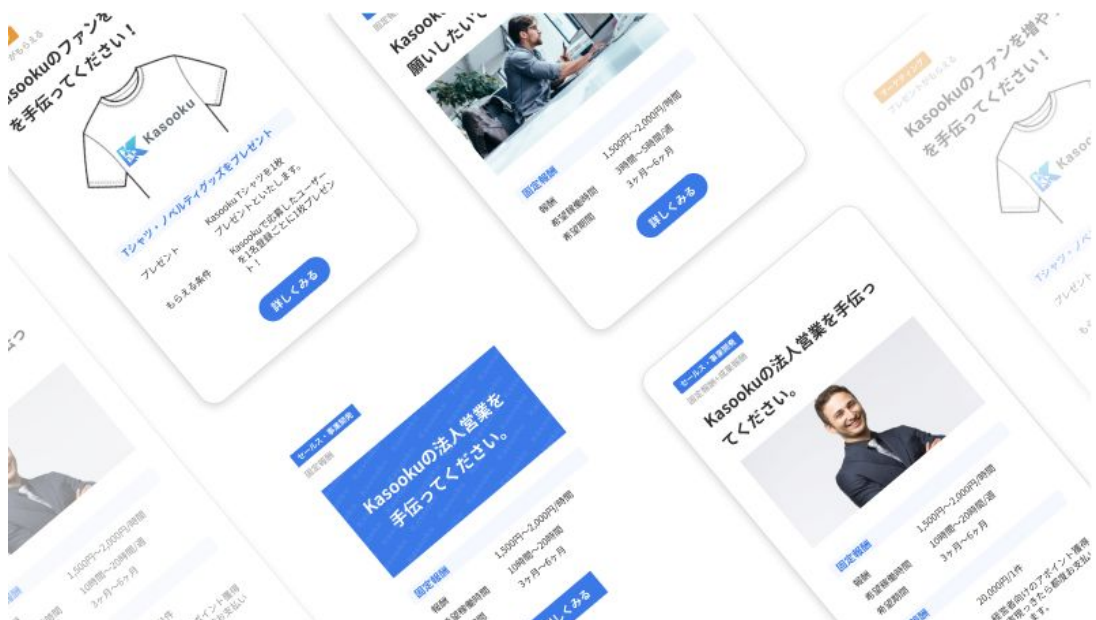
がもらえる
Kasookuのファンを
を手伝ってください！
Kasooku
Tシャツ・ノベルティグッズをプレゼント
プレゼント
Kasooku Tシャツを1枚プレゼントといたします。
もらえる条件
Kasookuで応募したユーザーを1名登録ごとに1枚プレゼント！
詳しくみる

Kasooku
願いしたい
固定報酬
報酬
1,500円〜2,000円/時間
希望稼働時間
3時間〜5時間/週
希望期間
3ヶ月〜6ヶ月
詳しくみる

プレゼントがもらえる
Kasookuのファンを増や
を手伝ってください！
Kasoo
Tシャツ・ノベ
プレゼント
も

伝っ
1,500円〜2,000円/時間
10時間〜20時間/週
3ヶ月〜6ヶ月
ポイント獲得
お支払

セールス・事業開発
固定報酬
Kasookuの法人営業を手伝ってください。
固定報酬
報酬
1,500円〜2,000円/時間
希望稼働時間
10時間〜20時間
希望期間
3ヶ月〜6ヶ月
しくみる

セールス・事業開発
固定報酬+成果報酬
Kasookuの法人営業を手伝ってください。
固定報酬
報酬
1,500円〜2,000円/時間
希望稼働時間
10時間〜20時間/週
希望期間
3ヶ月〜6ヶ月
20,000円/1件
事業者向けのアポイント獲得
獲得できたら都度お支払い